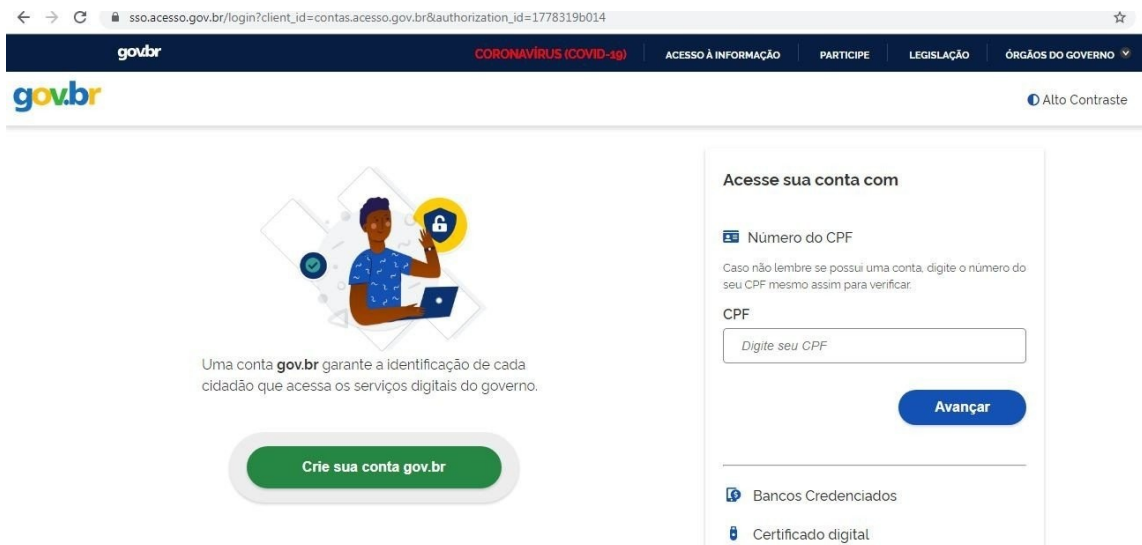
sso.acesso.gov.br/login?client_id=contas.acesso.gov.br&authorization_id=1778319b014

gov.br CORONAVÍRUS (COVID-19) ACESSO À INFORMAÇÃO PARTICIPE LEGISLAÇÃO ÓRGÃOS DO GOVERNO

gov.br

Alto Contraste

Uma conta **gov.br** garante a identificação de cada cidadão que acessa os serviços digitais do governo.

Crie sua conta gov.br

Acesse sua conta com

Número do CPF

Caso não lembre se possui uma conta, digite o número do seu CPF mesmo assim para verificar.

CPF

Digite seu CPF

Avançar

Bancos Credenciados

Certificado digital